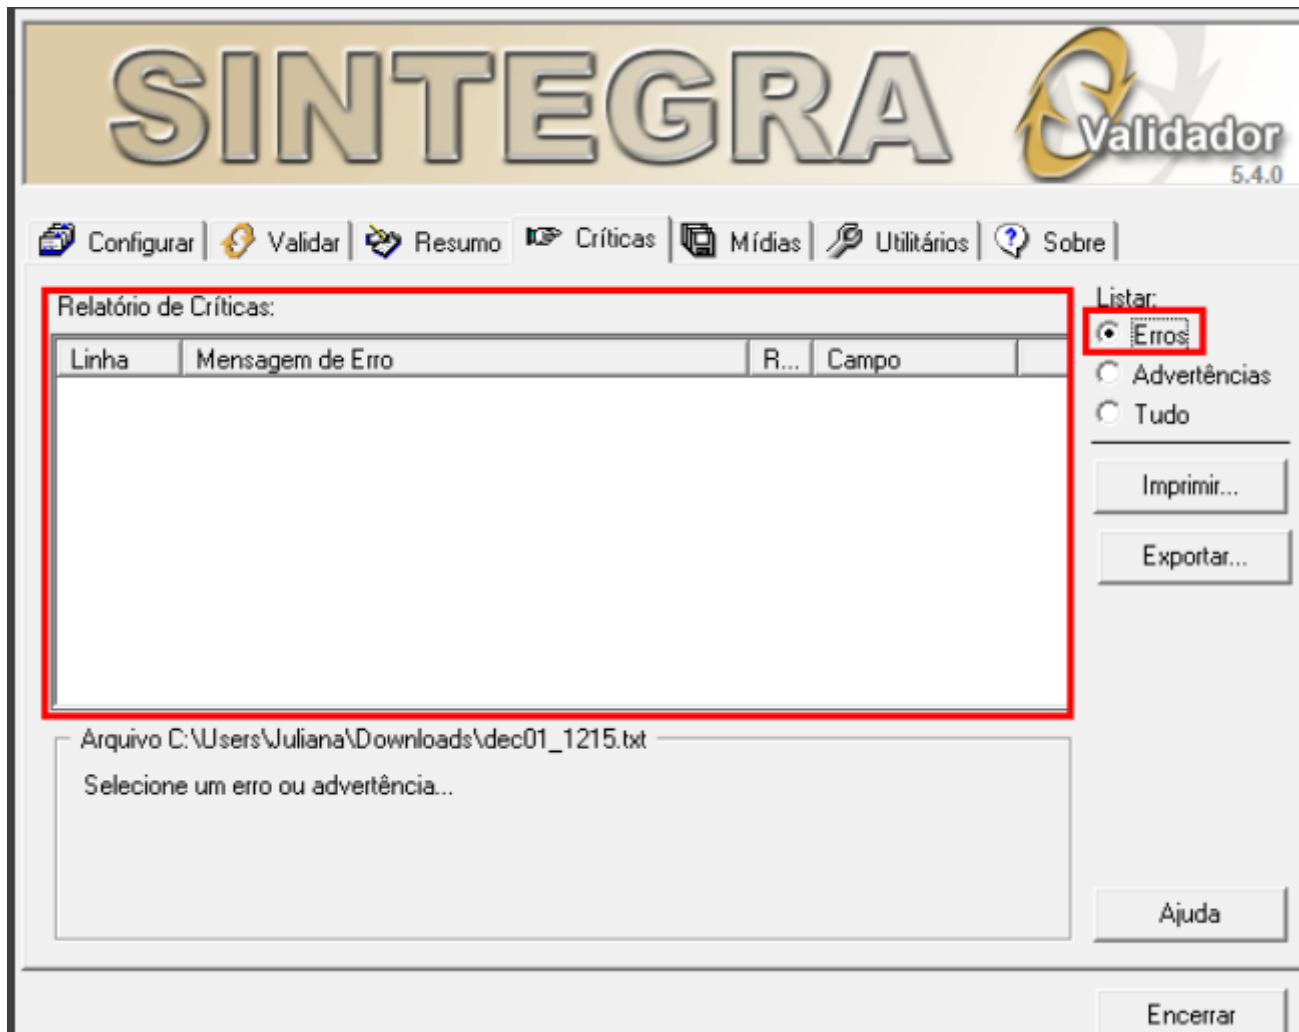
SINTEGRA Validador 5.4.0

Configurar | Validar | Resumo | Críticas | Mídias | Utilitários | Sobre

Relatório de Críticas:

| Linha | Mensagem de Erro | R... | Campo |
|---|---|---|---|

Listar:
Erros
Advertências
Tudo

Imprimir...

Exportar...

Arquivo C:\Users\Juliana\Downloads\dec01_1215.txt

Selecione um erro ou advertência...

Ajuda

Encerrar